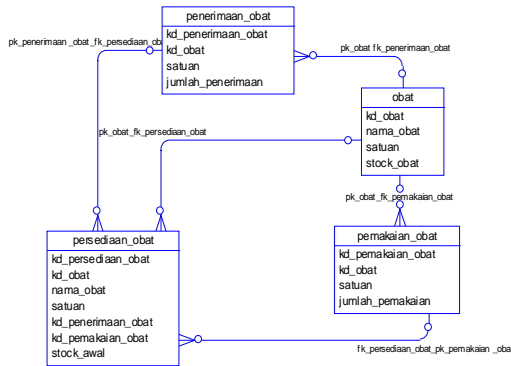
penerimaan_obat

kd_penerimaan_obat
kd_obat
satuan
jumlah_penerimaan

pk_penerimaan _obat_fk_persediaan_obat

pk_obat fk_penerimaan_obat

obat

kd_obat
nama_obat
satuan
stock_obat

pk_obat_fk_persediaan_obat

pk_obat_fk_pemakaian_obat

persediaan_obat

kd_persediaan_obat
kd_obat
nama_obat
satuan
kd_penerimaan_obat
kd_pemakaian_obat
stock_awal

pemakaian_obat

kd_pemakaian_obat
kd_obat
satuan
jumlah_pemakaian

fk_persediaan_obat_pk_pemakaian _oba